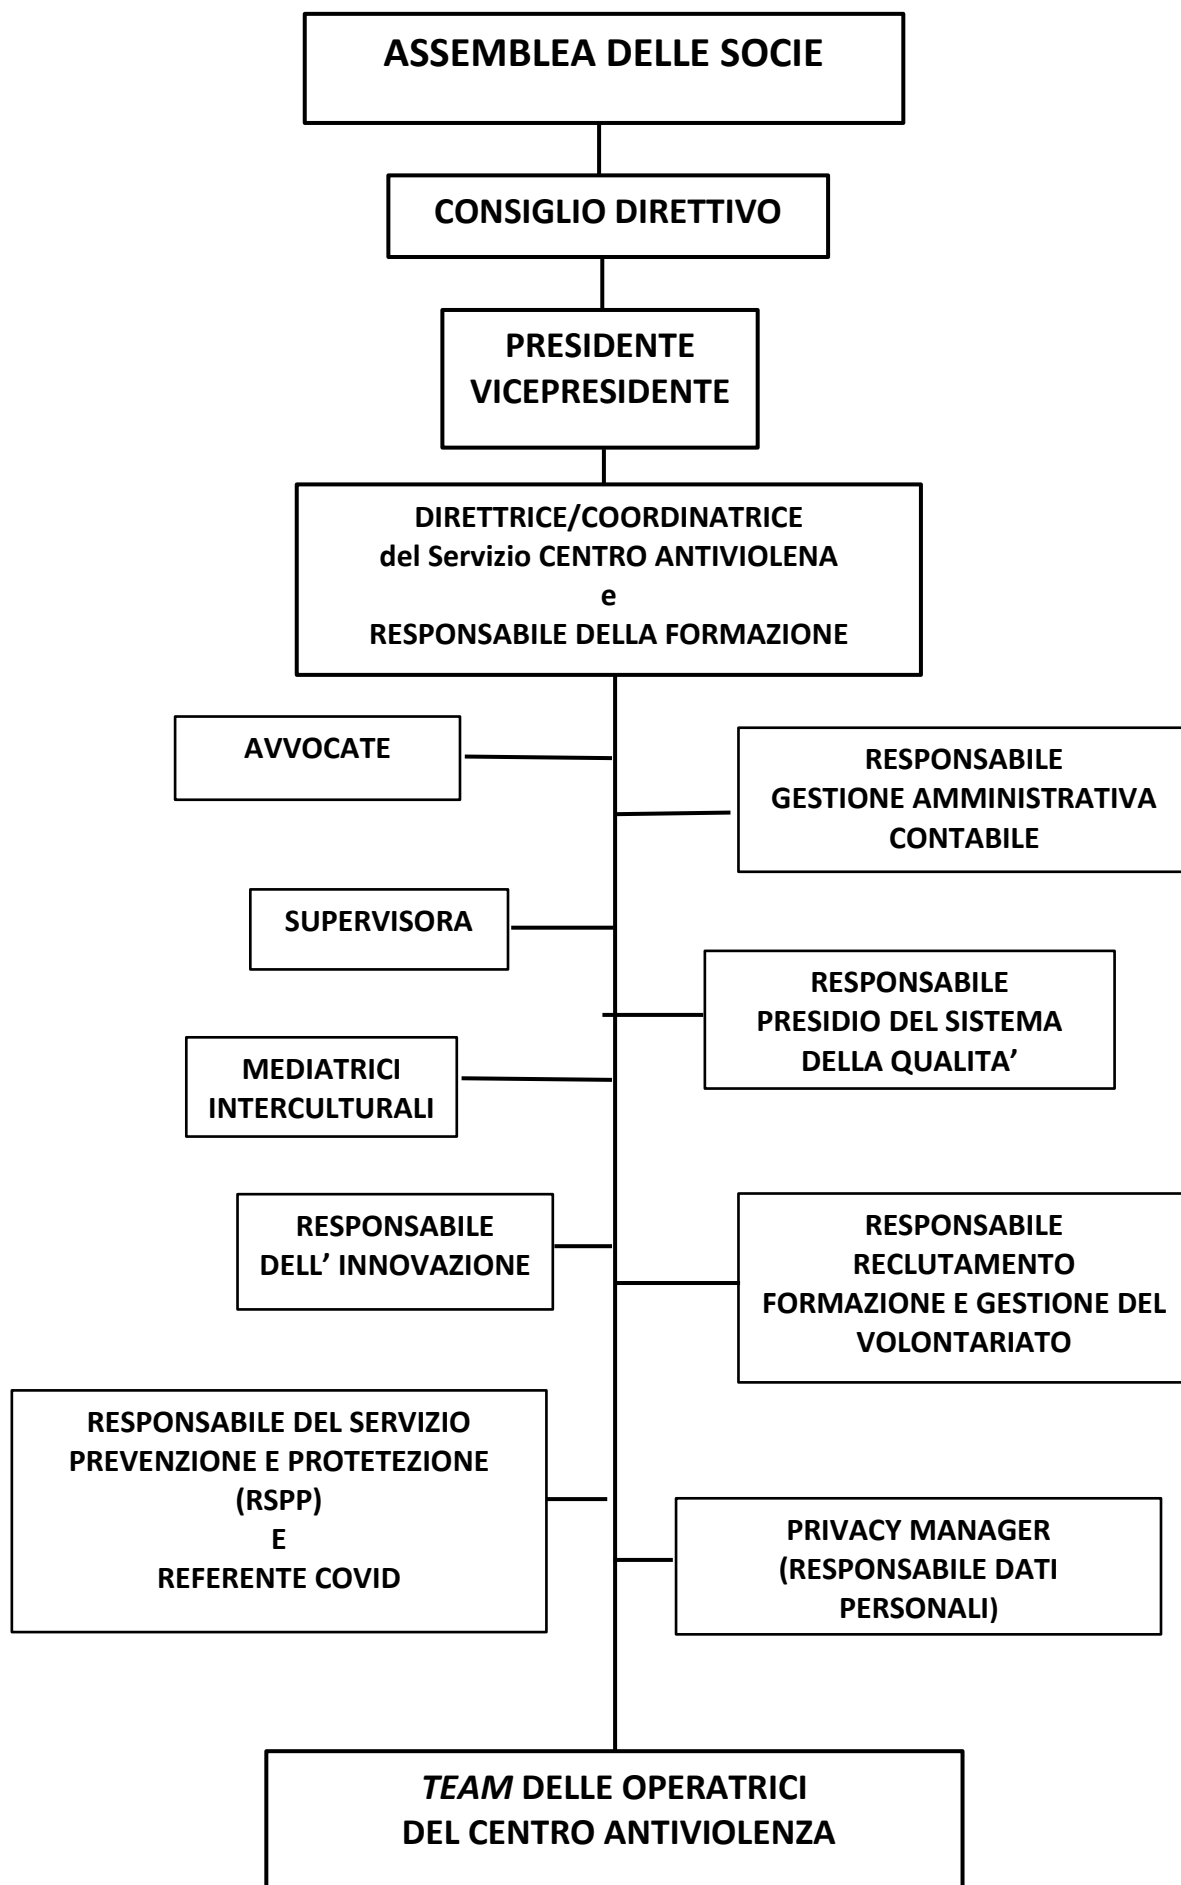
ASSEMBLEA DELLE SOCIE

CONSIGLIO DIRETTIVO

PRESIDENTE
VICEPRESIDENTE

DIRETTRICE/COORDINATRICE
del Servizio CENTRO ANTIVIOLENA
e
RESPONSABILE DELLA FORMAZIONE

AVVOCATE

RESPONSABILE
GESTIONE AMMINISTRATIVA
CONTABILE

SUPERVISORA

RESPONSABILE
PRESIDIO DEL SISTEMA
DELLA QUALITA'

MEDIATRICI
INTERCULTURALI

RESPONSABILE
DELL' INNOVAZIONE

RESPONSABILE
RECLUTAMENTO
FORMAZIONE E GESTIONE DEL
VOLONTARIATO

RESPONSABILE DEL SERVIZIO
PREVENZIONE E PROTETEZIONE
(RSPP)
E
REFERENTE COVID

PRIVACY MANAGER
(RESPONSABILE DATI
PERSONALI)

TEAM DELLE OPERATRICI
DEL CENTRO ANTIVIOLENZA